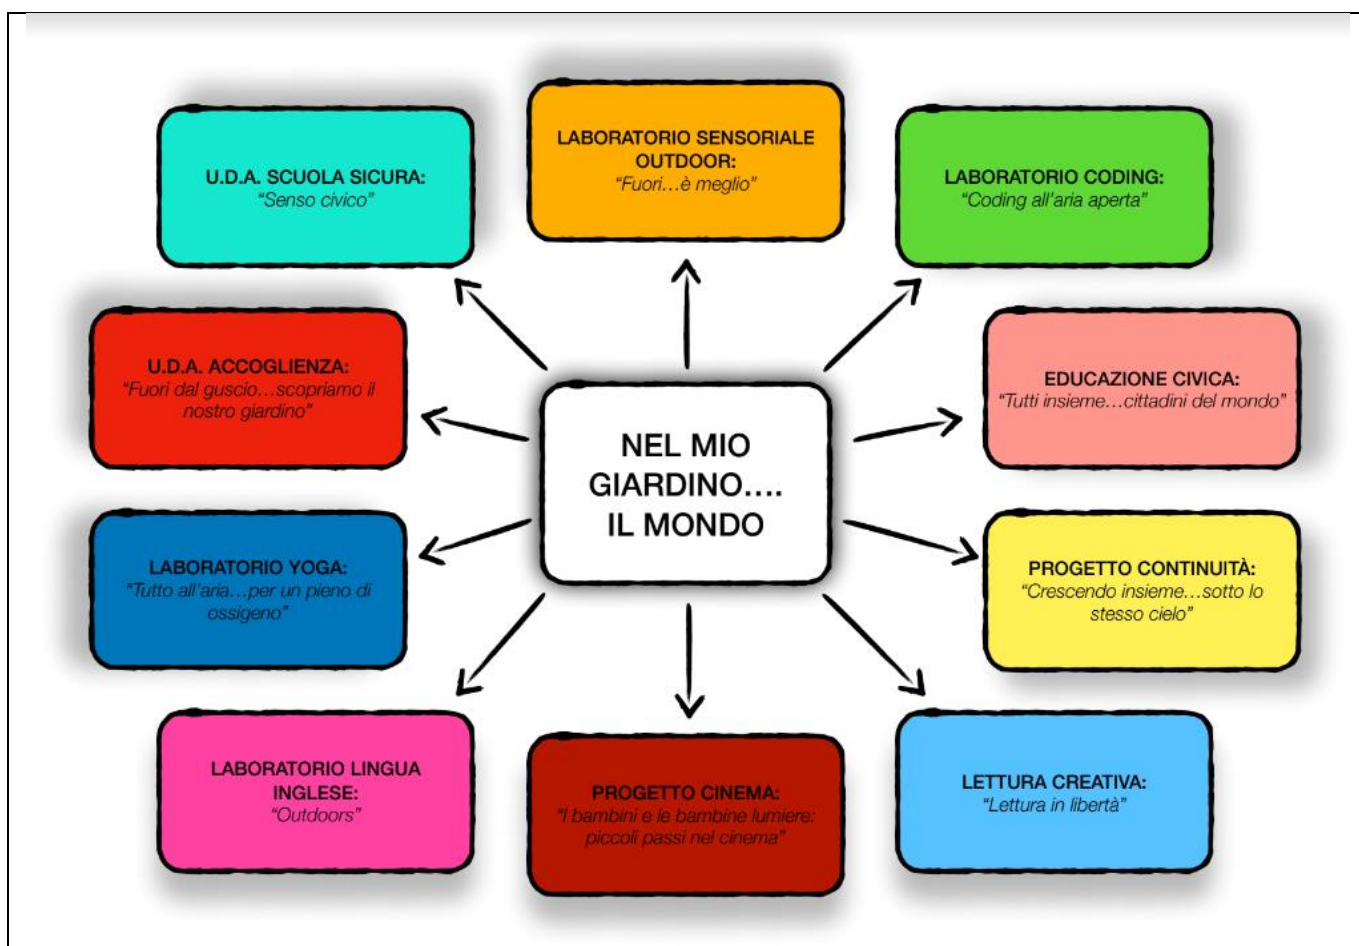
NEL MIO GIARDINO…. IL MONDO

U.D.A. SCUOLA SICURA:
"Senso civico"

LABORATORIO SENSORIALE OUTDOOR:
"Fuori…è meglio"

LABORATORIO CODING:
"Coding all'aria aperta"

U.D.A. ACCOGLIENZA:
"Fuori dal guscio…scopriamo il nostro giardino"

EDUCAZIONE CIVICA:
"Tutti insieme…cittadini del mondo"

LABORATORIO YOGA:
"Tutto all'aria…per un pieno di ossigeno"

PROGETTO CONTINUITÀ:
"Crescendo insieme…sotto lo stesso cielo"

LABORATORIO LINGUA INGLESE:
"Outdoors"

PROGETTO CINEMA:
"I bambini e le bambine lumiere: piccoli passi nel cinema"

LETTURA CREATIVA:
"Lettura in libertà"